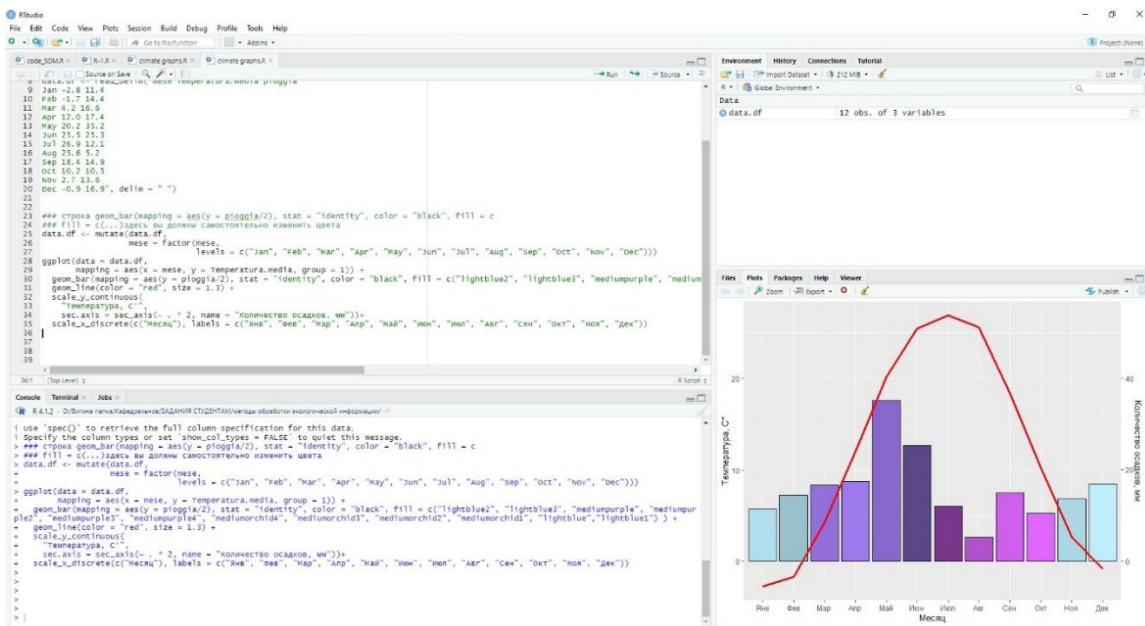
RStudio
File Edit Code View Plots Session Build Debug Profile Tools Help
Go to file/function Addins
Project: (None)

code_SDM.R R-1.R climate graphs.R climate graphs.R
Source on Save Run Source

data.df <- read_delim("mese Temperatura.media pioggia
9 Jan -2.8 11.4
10 Feb -1.7 14.4
11 Mar 4.2 16.6
12 Apr 12.0 17.4
13 May 20.2 35.2
14 Jun 25.5 25.3
15 Jul 26.9 12.1
16 Aug 25.6 5.3
17 Sep 18.4 14.9
18 Oct 10.2 10.5
19 Nov 2.7 13.6
20 Dec -0.9 16.9", delim = " ")
21
22
23 ### строка geom_bar(mapping = aes(y = pioggia/2), stat = "identity", color = "black", fill = c
24 ### fill = c(...)здесь вы должны самостоятельно изменить цвета
25 data.df <- mutate(data.df,
26 mese = factor(mese,
27 levels = c("Jan", "Feb", "Mar", "Apr", "May", "Jun", "Jul", "Aug", "Sep", "Oct", "Nov", "Dec")))
28 ggplot(data = data.df,
29 mapping = aes(x = mese, y = Temperatura.media, group = 1)) +
30 geom_bar(mapping = aes(y = pioggia/2), stat = "identity", color = "black", fill = c("lightblue2", "lightblue3", "mediumpurple", "medium
31 geom_line(color = "red", size = 1.3) +
32 scale_y_continuous(
33 "Температура, C°",
34 sec.axis = sec_axis(~ . * 2, name = "Количество осадков, мм"))+
35 scale_x_discrete(c("Месяц"), labels = c("Янв", "Фев", "Мар", "Апр", "Май", "Июн", "Июл", "Авг", "Сен", "Окт", "Ноя", "Дек"))
36
37
38
39
36:1 (Top Level) R Script

Console Terminal Jobs
R 4.1.2 · D:/Витина папка/Кафедральное/ЗАДАНИЯ СТУДЕНТАМ/методы обработки экологической информации/

i Use `spec()` to retrieve the full column specification for this data.
i Specify the column types or set `show_col_types = FALSE` to quiet this message.
> ### строка geom_bar(mapping = aes(y = pioggia/2), stat = "identity", color = "black", fill = c
> ### fill = c(...)здесь вы должны самостоятельно изменить цвета
> data.df <- mutate(data.df,
+ mese = factor(mese,
+ levels = c("Jan", "Feb", "Mar", "Apr", "May", "Jun", "Jul", "Aug", "Sep", "Oct", "Nov", "Dec")))
> ggplot(data = data.df,
+ mapping = aes(x = mese, y = Temperatura.media, group = 1)) +
+ geom_bar(mapping = aes(y = pioggia/2), stat = "identity", color = "black", fill = c("lightblue2", "lightblue3", "mediumpurple", "mediumpurple2", "mediumpurple3", "mediumpurple4", "mediumorchid4", "mediumorchid3", "mediumorchid2", "mediumorchid1", "lightblue","lightblue1") ) +
+ geom_line(color = "red", size = 1.3) +
+ scale_y_continuous(
+ "Температура, C°",
+ sec.axis = sec_axis(~ . * 2, name = "Количество осадков, мм"))+
+ scale_x_discrete(c("Месяц"), labels = c("Янв", "Фев", "Мар", "Апр", "Май", "Июн", "Июл", "Авг", "Сен", "Окт", "Ноя", "Дек"))
>
>
>
>
>

Environment History Connections Tutorial
Import Dataset 212 MiB List
R Global Environment
Data
data.df 12 obs. of 3 variables

Files Plots Packages Help Viewer
Zoom Export Publish

Температура, C°
Количество осадков, мм
20
10
0
40
20
0
Янв Фев Мар Апр Май Июн Июл Авг Сен Окт Ноя Дек
Месяц